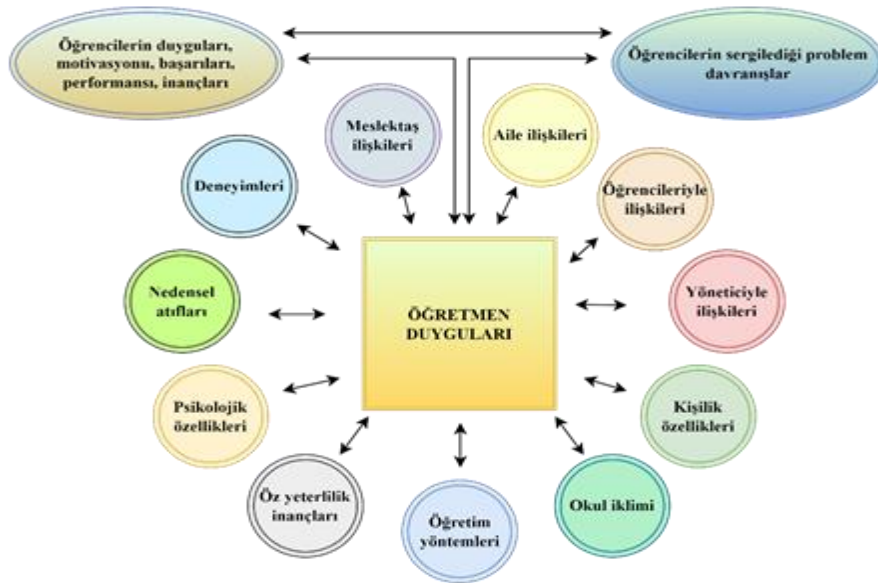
Öğrencilerin duyguları, motivasyonu, başarıları, performansı, inançları

Öğrencilerin sergilediği problem davranışlar

Meslektaş ilişkileri

Aile ilişkileri

Deneyimleri

Öğrencileriyle ilişkileri

Nedensel atıfları

ÖĞRETMEN DUYGULARI

Yöneticiyle ilişkileri

Psikolojik özellikleri

Kişilik özellikleri

Öz yeterlilik inançları

Öğretim yöntemleri

Okul iklimi